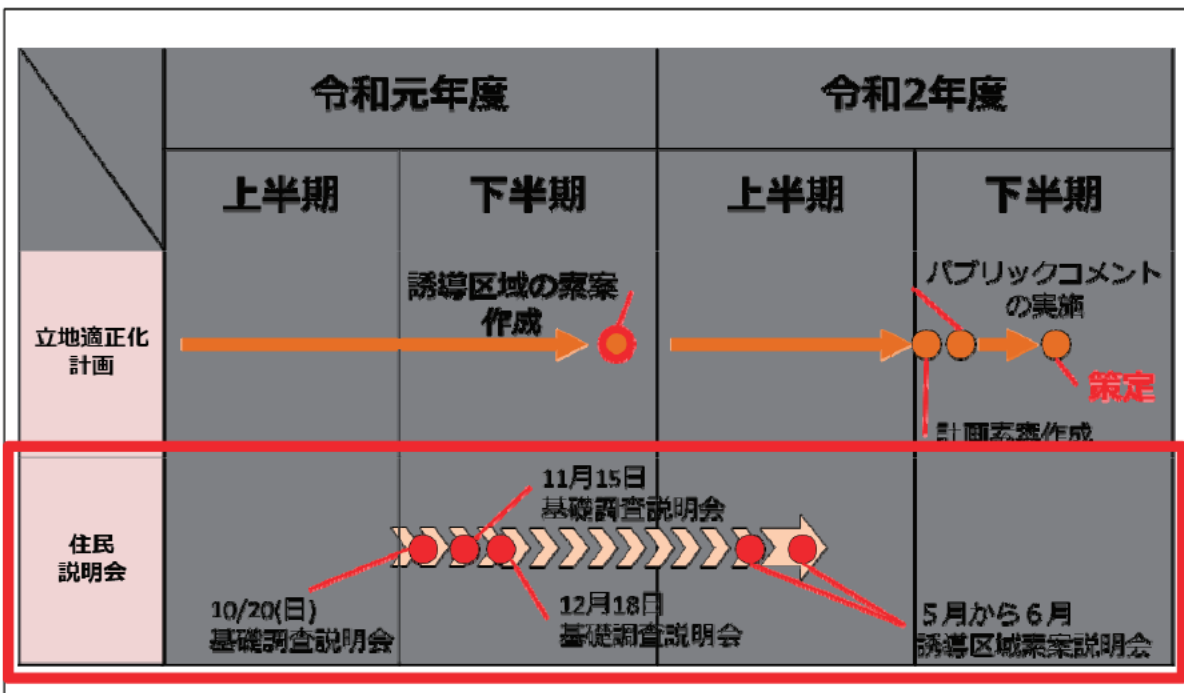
| | 令和元年度 | | 令和2年度 | |
|---|---|---|---|---|
| | 上半期 | 下半期 | 上半期 | 下半期 |
| 立地適正化計画 | | 誘導区域の素案作成 | | パブリックコメントの実施 策定 計画素案作成 |
| 住民説明会 | 10/20(日) 基礎調査説明会 | 11月15日 基礎調査説明会 12月18日 基礎調査説明会 | | 5月から6月 誘導区域素案説明会 |